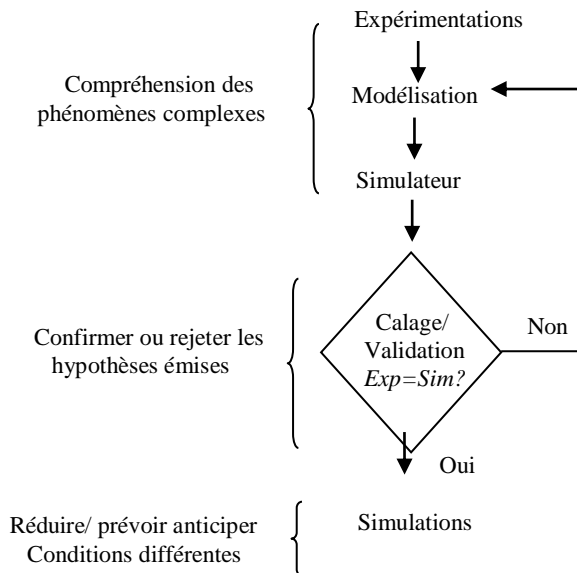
Compréhension des phénomènes complexes

Expérimentations

Modélisation

Simulateur

Confirmer ou rejeter les hypothèses émises

Calage/ Validation *Exp=Sim?*

Non

Oui

Réduire/ prévoir anticiper Conditions différentes

Simulations